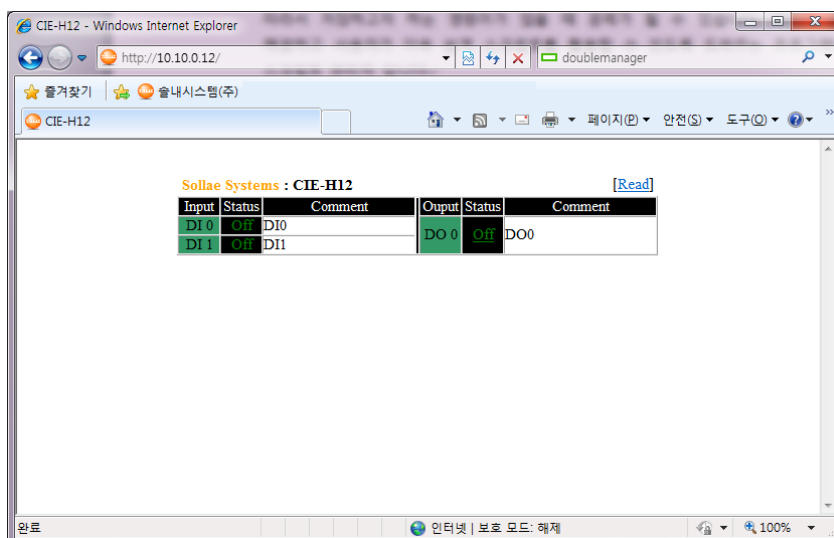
CIE-H12 - Windows Internet Explorer

http://10.10.0.12/

doublemanager

즐겨찾기 | 솔내시스템(주)

CIE-H12

페이지(P) ▾ 안전(S) ▾ 도구(O) ▾

Sollae Systems : CIE-H12 [Read]

| Input | Status | Comment |
|---|---|---|
| DI 0 | Off | DI0 |
| DI 1 | Off | DI1 |

| Ouput | Status | Comment |
|---|---|---|
| DO 0 | Off | DO0 |

완료

인터넷 | 보호 모드: 해제

100%